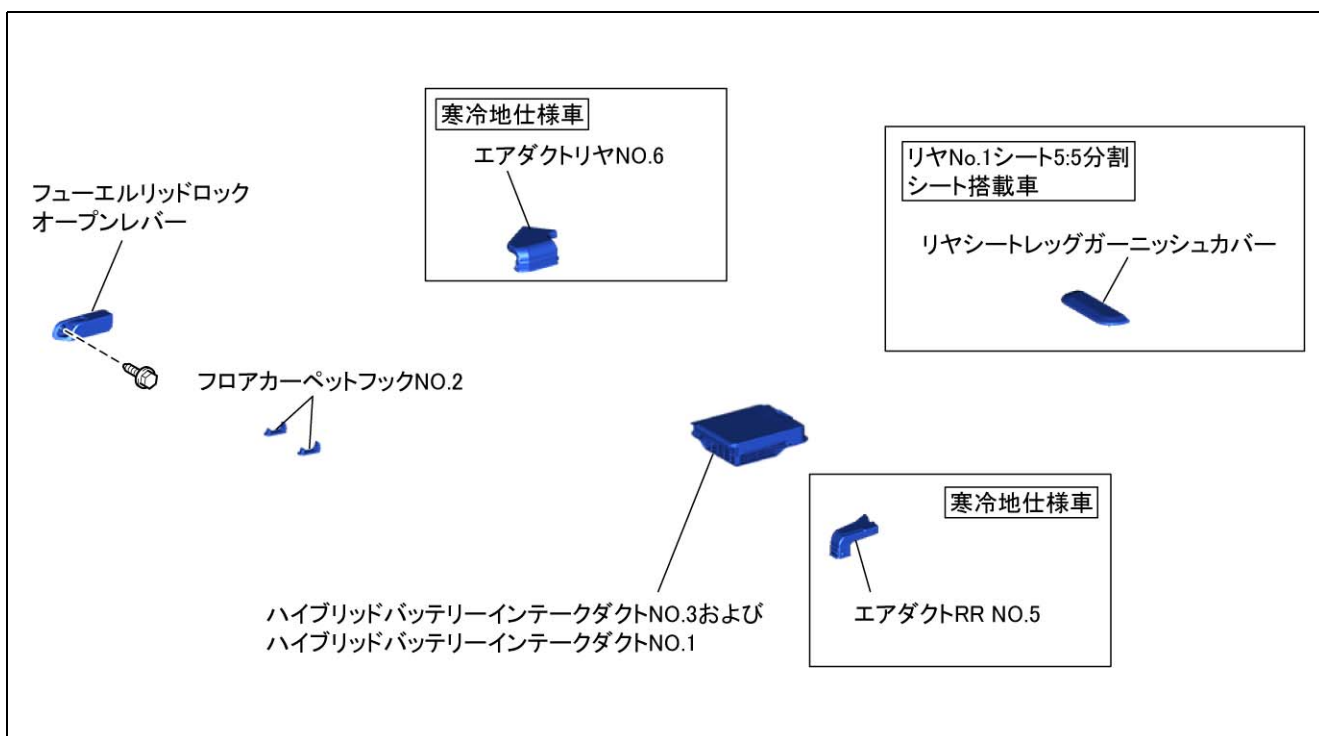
寒冷地仕様車

エアダクトリヤNO.6

リヤNo.1シート5:5分割
シート搭載車

リヤシートレッグガーニッシュカバー

フューエルリッドロック
オープンレバー

フロアカーペットフックNO.2

寒冷地仕様車

エアダクトRR NO.5

ハイブリッドバッテリーインテークダクトNO.3および
ハイブリッドバッテリーインテークダクトNO.1